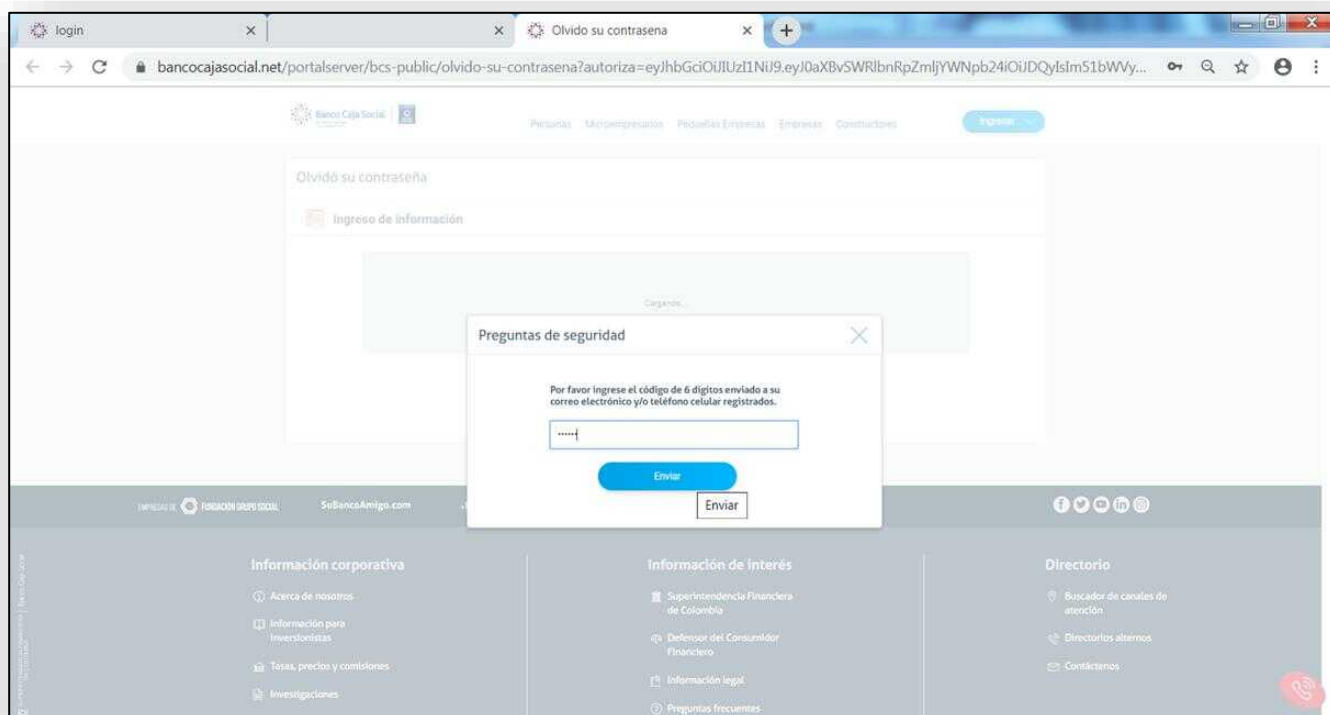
login

Olvido su contrasena

bancocajasocial.net/portalserver/bcs-public/olvido-su-contrasena?autoriza=eyJhbGciOiJIUzI1NiJ9.eyJ0aXBvSWRlbnRpZmljYWNpb24iOiJDQyIsIm51bWVy...

Banco Caja Social

Personas Microempresarios Pequeñas Empresas Empresas Constructores

Ingresar

Olvidó su contraseña

Ingreso de información

Cargando...

Preguntas de seguridad

Por favor ingrese el código de 6 dígitos enviado a su correo electrónico y/o teléfono celular registrados.

••••••

Enviar

Enviar

EMPRESA DE FUNDACIÓN GRUPO SOCIAL SuBancoAmigo.com

Información corporativa

Acerca de nosotros

Información para inversionistas

Tasas, precios y comisiones

Investigaciones

Información de interés

Superintendencia Financiera de Colombia

Defensor del Consumidor Financiero

Información legal

Preguntas frecuentes

Directorio

Buscador de canales de atención

Directorios alternos

Contáctenos